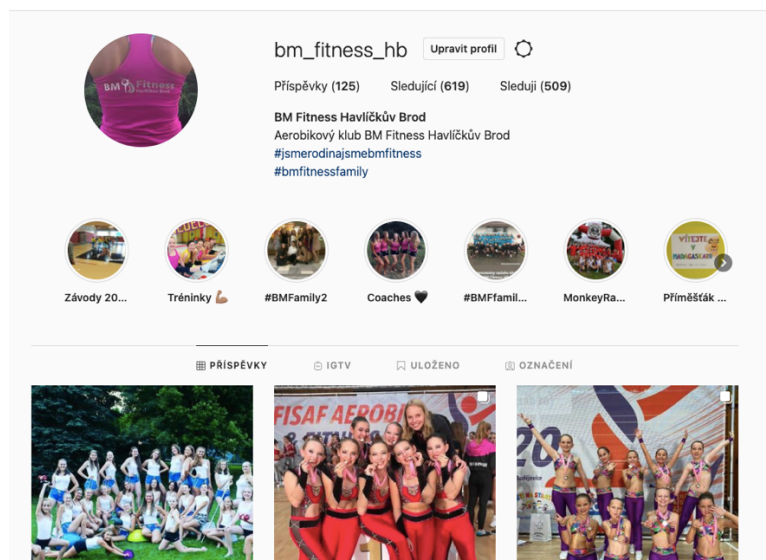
BM Fitness

bm_fitness_hb Upravit profil

Příspěvky (125) Sledující (619) Sleduji (509)

BM Fitness Havlíčkův Brod
Aerobikový klub BM Fitness Havlíčkův Brod
#jsmerodinajsmebmfitness
#bmfitnessfamily

Závody 20... Tréninky 💪🏽 #BMFamily2 Coaches 🖤 #BMFfamil... MonkeyRa... Příměšťák ...

VÍTEJTE

PŘÍSPĚVKY IGTV ULOŽENO OZNAČENÍ

FISAF AEROBI

20